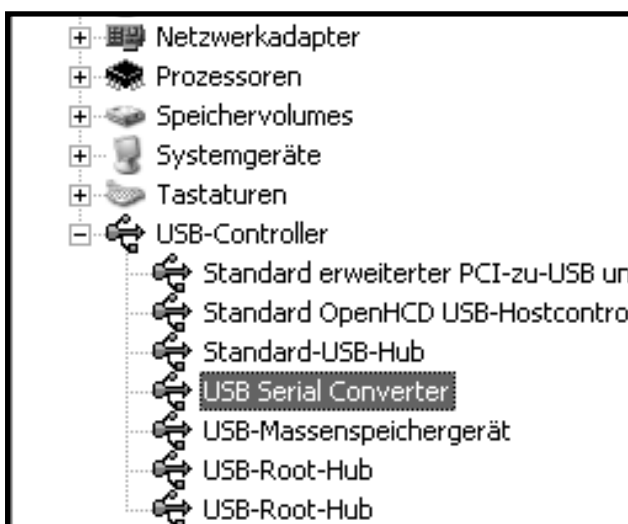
Netzwerkadapter
Prozessoren
Speichervolumes
Systemgeräte
Tastaturen
USB-Controller
Standard erweiterter PCI-zu-USB un
Standard OpenHCD USB-Hostcontro
Standard-USB-Hub
USB Serial Converter
USB-Massenspeichergerät
USB-Root-Hub
USB-Root-Hub